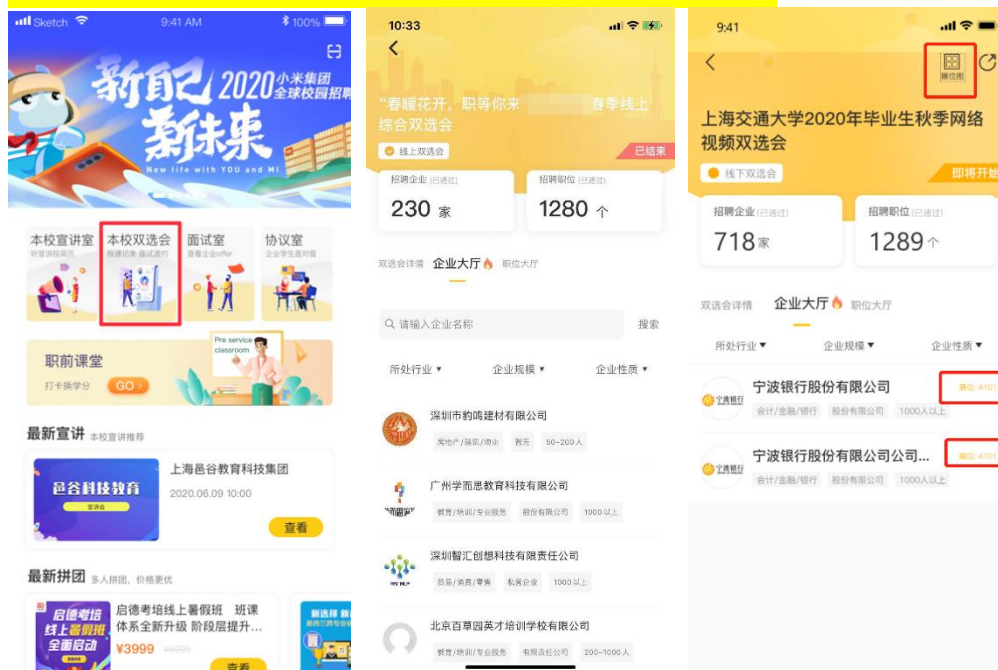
Sketch 9:41 AM 100%

新自己 新未来 2020 小米集团 全球校园招聘

New life with YOU and MI

本校宣讲室
本校双选会
面试室
协议室

职前课堂
打卡换学分
GO
Pre service classroom

最新宣讲 本校宣讲推荐

邑谷科技教育
上海邑谷教育科技集团
2020.06.09 10:00
查看

最新拼团 多人拼团，价格更优

启德考培线上暑假班 全面启动
启德考培线上暑假班 班课体系全新升级 阶段层提升...
¥3999 ¥4999
查看

10:33

"春暖花开，职等你来 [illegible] 春季线上综合双选会

线上双选会
已结束

招聘企业 (已通过)
230 家
招聘职位 (已通过)
1280 个

双选会详情 企业大厅 职位大厅

请输入企业名称
搜索

所处行业 企业规模 企业性质

深圳市豹鸣建材有限公司
房地产/建筑/物业 暂无 50~200人

广州学而思教育科技有限公司
教育/培训/专业服务 股份有限公司 1000以上

深圳智汇创想科技有限责任公司
贸易/消费/零售 私营企业 1000以上

北京百草园英才培训学校有限公司
教育/培训/专业服务 有限责任公司 200~1000人

9:41

展位图

上海交通大学2020年毕业生秋季网络视频双选会

线下双选会
即将开始

招聘企业 (已通过)
718 家
招聘职位 (已通过)
1289 个

双选会详情 企业大厅 职位大厅

所处行业 企业规模 企业性质

宁波银行
宁波银行股份有限公司
会计/金融/银行 股份有限公司 1000人以上
展位: A101

宁波银行
宁波银行股份有限公司公司...
会计/金融/银行 股份有限公司 1000人以上
展位: A101